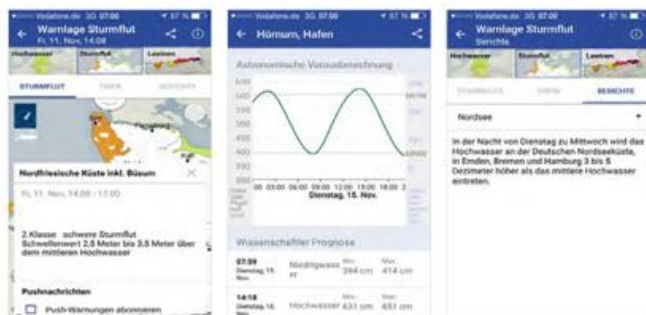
Vodafone.de 3G 07:00 87 %

← Warnlage Sturmflut
Fr, 11. Nov, 14:08

Hochwasser Sturmflut Lawinen

STURMFLUT TIDEN BERICHTE

Nordfriesische Küste inkl. Büsum

Fr, 11. Nov, 14:08 - 17:00

2.Klasse: schwere Sturmflut
Schwellenwert 2,5 Meter bis 3,5 Meter über dem mittleren Hochwasser

Pushnachrichten

Push-Warnungen abonnieren

Vodafone.de 3G 07:00 87 %

← Hörnum, Hafen

Astronomische Vorausberechnung

600
550
500
450
400
350
300

00 03:00 06:00 09:00 12:00 15:00 18:00
Dienstag, 15. Nov.

Wasserstände Prognose

07:59 Dienstag, 15. Nov. Niedrigwasser 394 cm 414 cm

14:18 Dienstag, 15. Nov. Hochwasser 631 cm 651 cm

Vodafone.de 3G 07:00 87 %

← Warnlage Sturmflut
Berichte

Hochwasser Sturmflut Lawinen

STURMFLUT TIDEN BERICHTE

Nordsee

In der Nacht von Dienstag zu Mittwoch wird das Hochwasser an der Deutschen Nordseeküste, in Emden, Bremen und Hamburg 3 bis 5 Dezimeter höher als das mittlere Hochwasser eintreten.